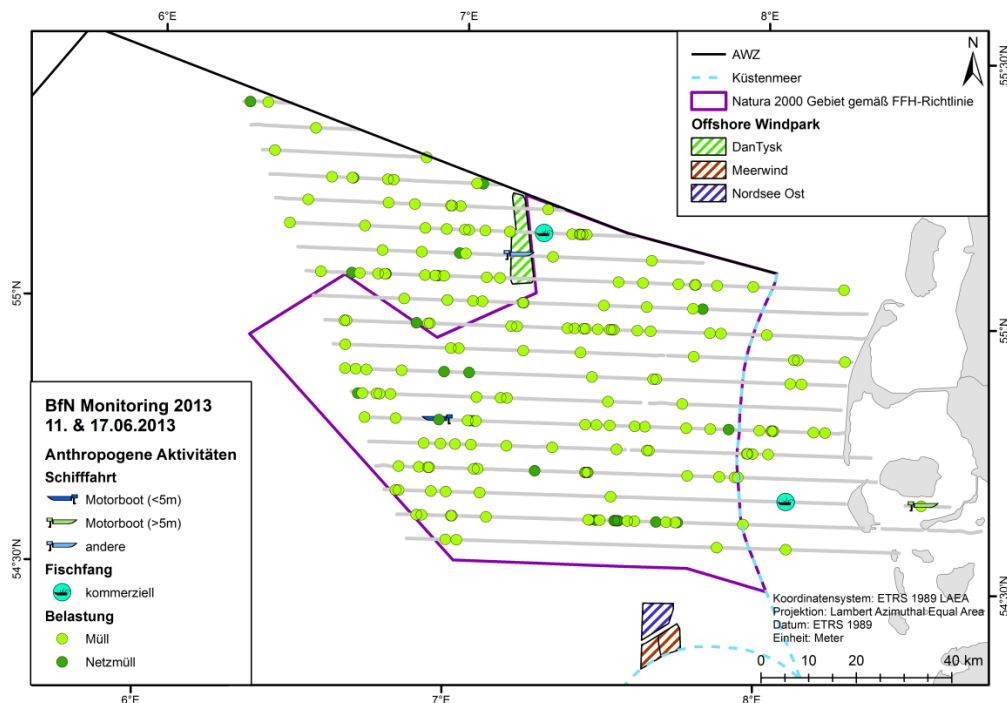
6°E
7°E
8°E

AWZ
Küstenmeer
Natura 2000 Gebiet gemäß FFH-Richtlinie
Offshore Windpark
DanTysk
Meerwind
Nordsee Ost

N

55°30'N
55°N
54°30'N

BfN Monitoring 2013
11. & 17.06.2013
Anthropogene Aktivitäten
Schifffahrt
Motorboot (<5m)
Motorboot (>5m)
andere
Fischfang
kommerziell
Belastung
Müll
Netzmüll

Koordinatensystem: ETRS 1989 LAEA
Projektion: Lambert Azimuthal Equal Area
Datum: ETRS 1989
Einheit: Meter

0 10 20 40 km

6°E
7°E
8°E